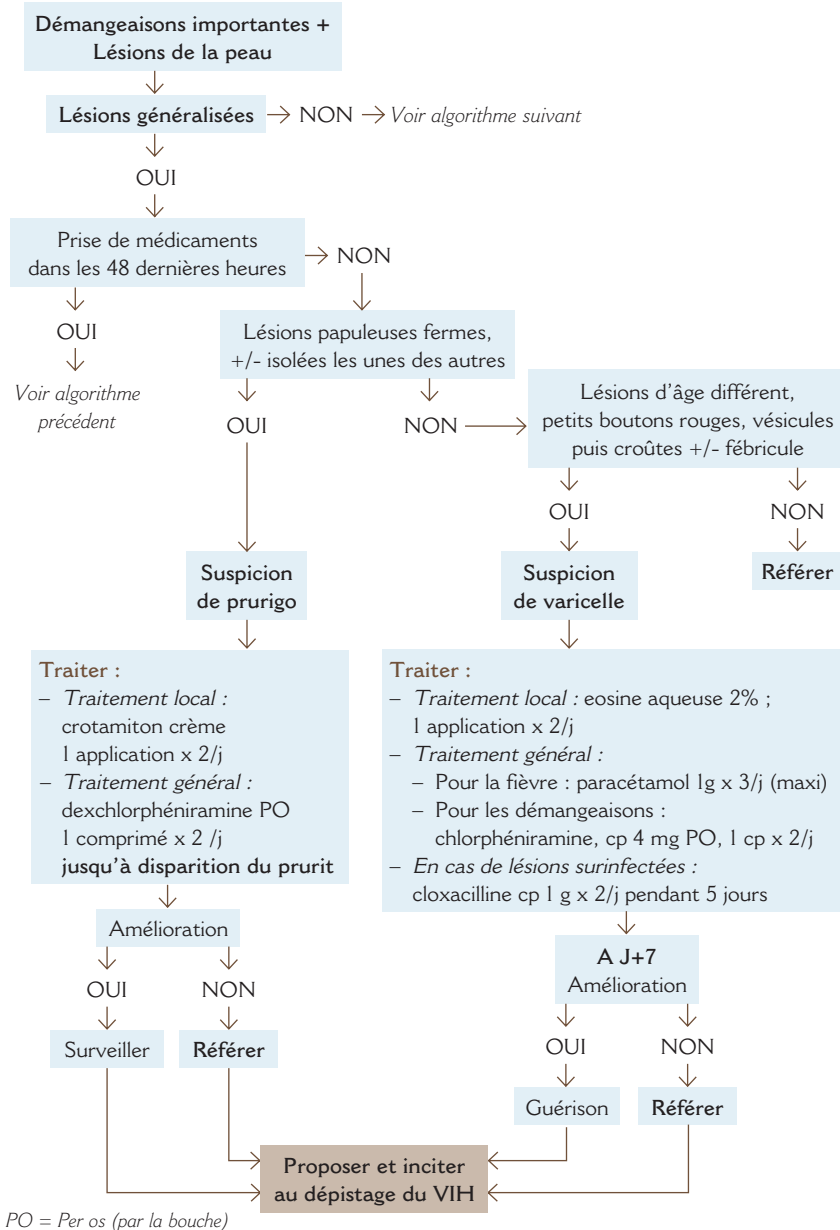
Démangeaisons importantes + Lésions de la peau

Lésions généralisées → NON → Voir algorithme suivant

OUI

Prise de médicaments dans les 48 dernières heures → NON

OUI

Voir algorithme précédent

Lésions papuleuses fermes, +/- isolées les unes des autres

OUI

NON → Lésions d'âge différent, petits boutons rouges, vésicules puis croûtes +/- fébricule

OUI

NON

Référer

Suspicion de prurigo

Suspicion de varicelle

Traiter :
– Traitement local : crotamiton crème 1 application x 2/j
– Traitement général : dexchlorphéniramine PO 1 comprimé x 2 /j jusqu'à disparition du prurit

Traiter :
– Traitement local : eosine aqueuse 2% ; 1 application x 2/j
– Traitement général :
– Pour la fièvre : paracétamol 1g x 3/j (maxi)
– Pour les démangeaisons : chlorphéniramine, cp 4 mg PO, 1 cp x 2/j
– En cas de lésions surinfectées : cloxacilline cp 1 g x 2/j pendant 5 jours

Amélioration

OUI

NON

Surveiller

Référer

A J+7
Amélioration

OUI

NON

Guérison

Référer

Proposer et inciter au dépistage du VIH

PO = Per os (par la bouche)